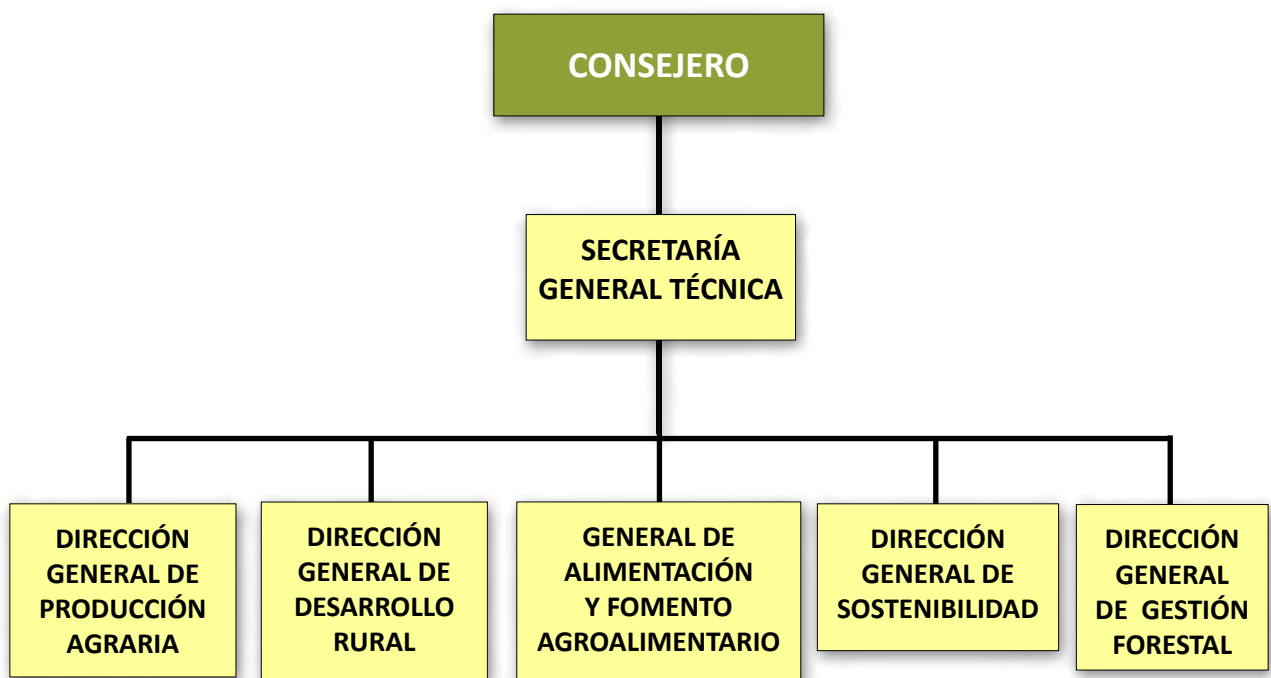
CONSEJERO

SECRETARÍA GENERAL TÉCNICA

DIRECCIÓN GENERAL DE PRODUCCIÓN AGRARIA

DIRECCIÓN GENERAL DE DESARROLLO RURAL

GENERAL DE ALIMENTACIÓN Y FOMENTO AGROALIMENTARIO

DIRECCIÓN GENERAL DE SOSTENIBILIDAD

DIRECCIÓN GENERAL DE GESTIÓN FORESTAL